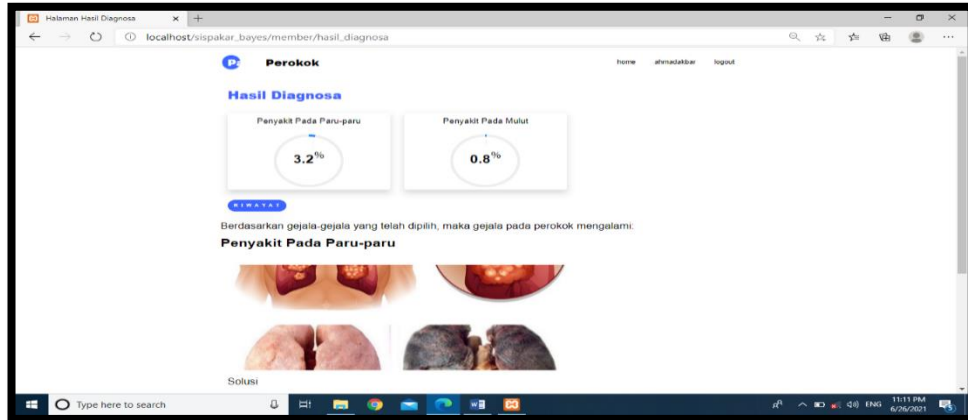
Halaman Hasil Diagnosa

localhost/sispakar_bayes/member/hasil_diagnosa

Perokok

home ahmadakbar logout

Hasil Diagnosa

Penyakit Pada Paru-paru

3.2%

Penyakit Pada Mulut

0.8%

RIWAYAT

Berdasarkan gejala-gejala yang telah dipilih, maka gejala pada perokok mengalami:

Penyakit Pada Paru-paru

Solusi

Type here to search

ENG 11:11 PM 6/26/2021